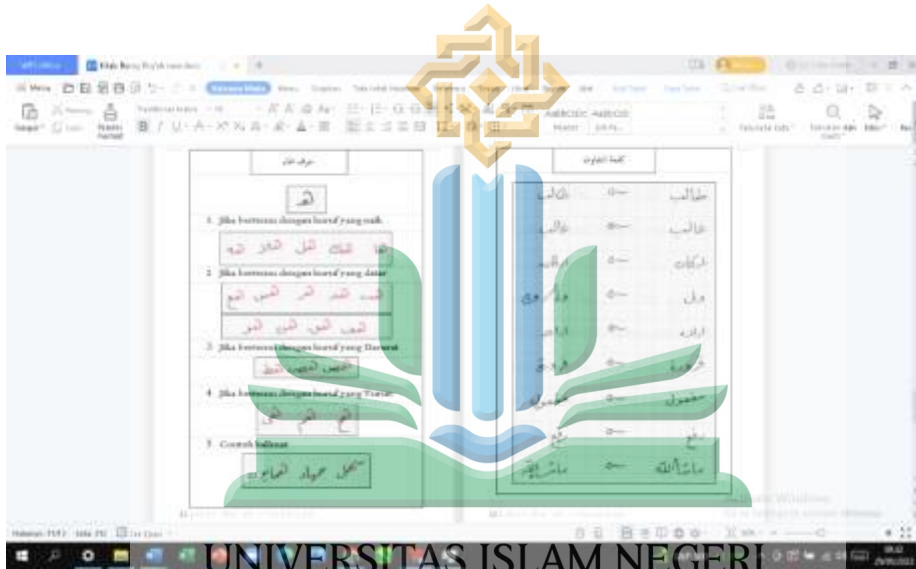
1. Jika bertemu dengan huruf yang naik

2. Jika bertemu dengan huruf yang datar

3. Jika bertemu dengan huruf yang Damrat

4. Jika bertemu dengan huruf yang Turun

5. Contoh kalimat

UNIVERSITAS ISLAM NEGERI